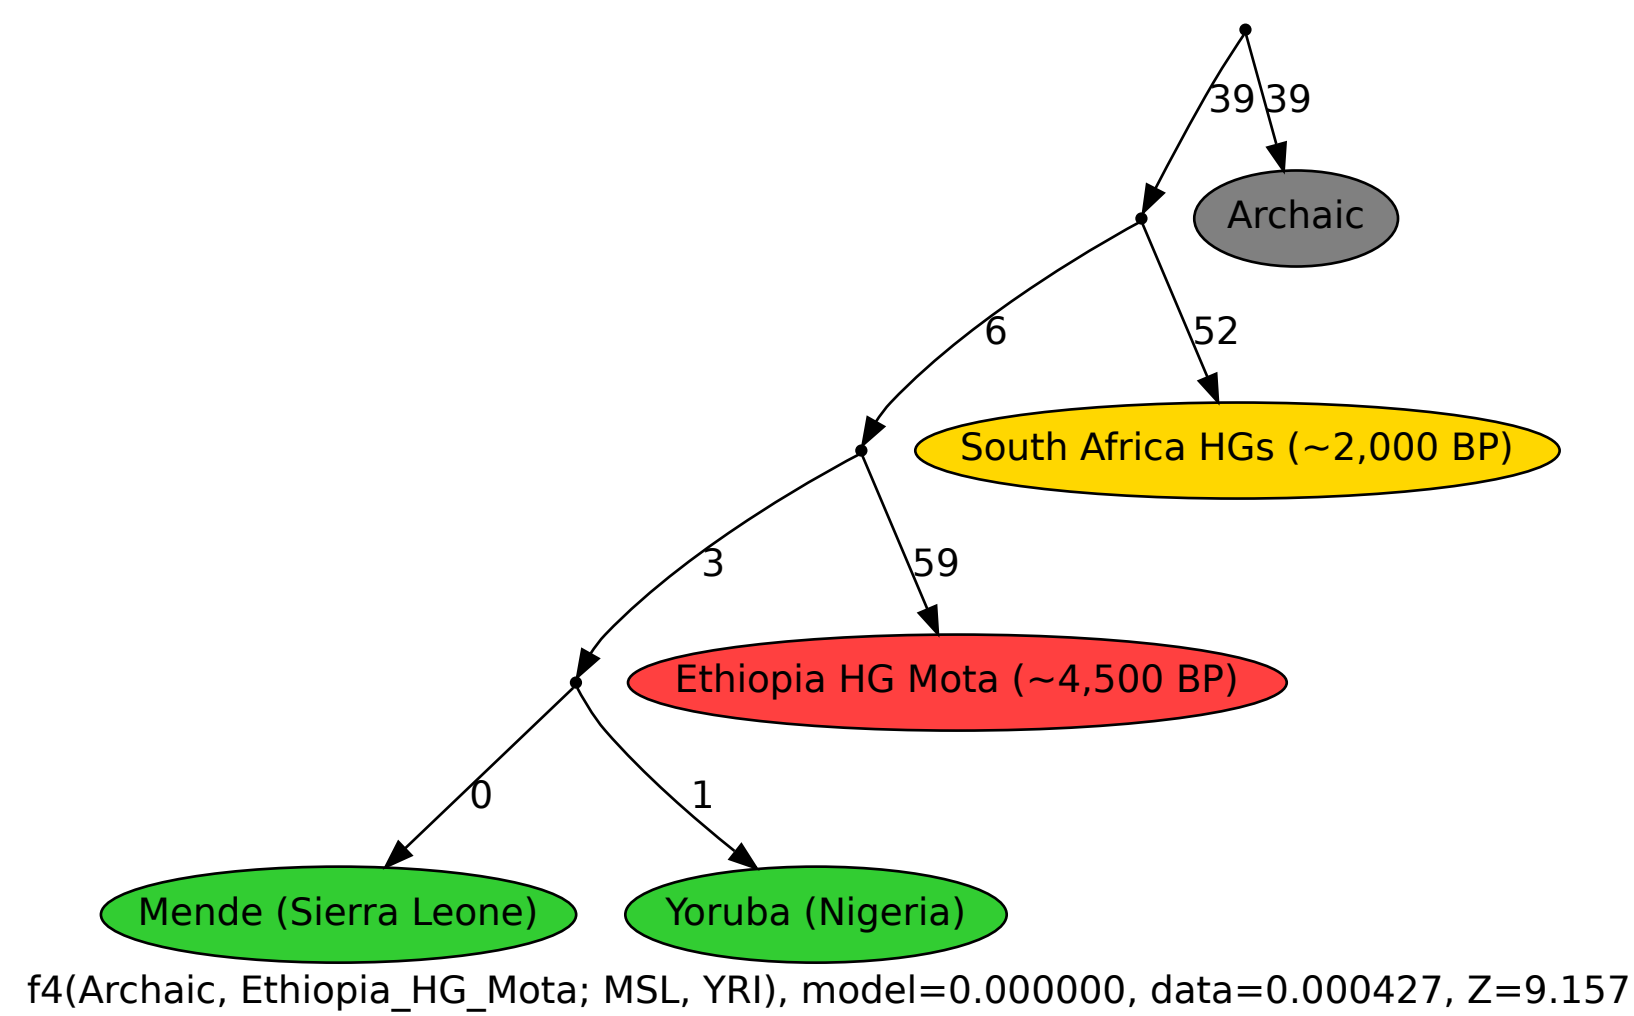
39
39
Archaic
6
52
South Africa HGs (~2,000 BP)
3
59
Ethiopia HG Mota (~4,500 BP)
0
1
Mende (Sierra Leone)
Yoruba (Nigeria)

f4(Archaic, Ethiopia_HG_Mota; MSL, YRI), model=0.000000, data=0.000427, Z=9.157